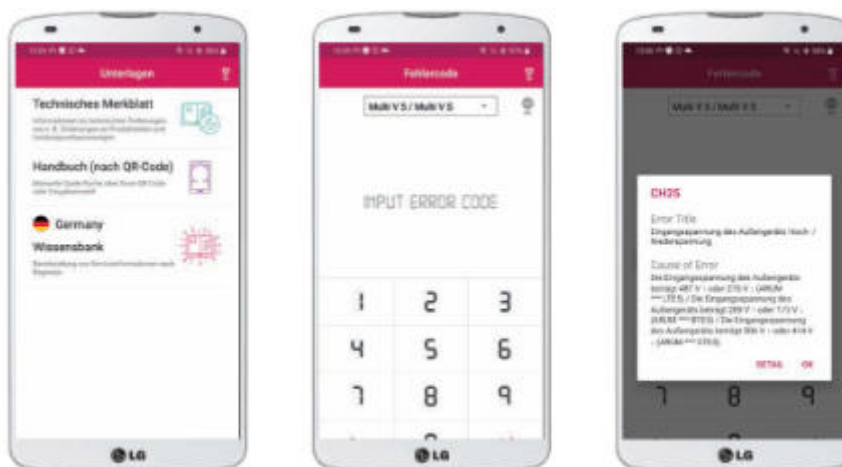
Unterlagen

Technisches Merkblatt

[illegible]

Handbuch (nach QR-Code)

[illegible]

Germany

Wissensbank

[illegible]

LG

Fehlercode

Multi V 5 / Multi V S

INPUT ERROR CODE

| 1 | 2 | 3 |
|---|---|---|
| 4 | 5 | 6 |
| 7 | 8 | 9 |

LG

Fehlercode

Multi V 5 / Multi V S

CH25

Error Title

Eingangsspannung des Außengeräts hoch / Niederspannung

Cause of Error

Die Eingangsspannung des Außengeräts beträgt 487 V : oder 270 V : (ARUM \*\*\* LTE5) / Die Eingangsspannung des Außengeräts beträgt 289 V : oder 173 V : (ARUM \*\*\* BTE5) / Die Eingangsspannung des Außengeräts beträgt 300 V : oder 414 V : (ARUM \*\*\* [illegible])

DETAIL OK

7 8 9

LG